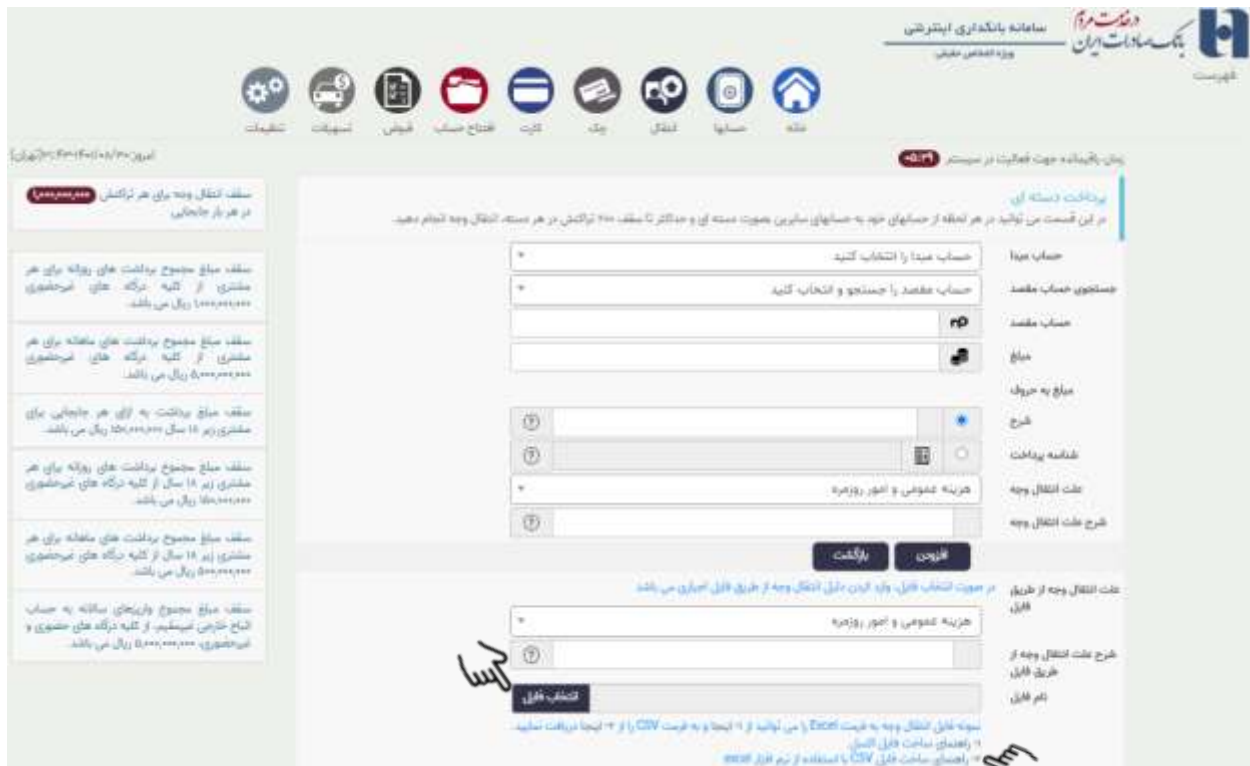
در خدمت مردم
بانک صادرات ایران
سامانه بانکداری اینترنتی
ویژه اشخاص حقیقی
فهرست

خانه
حسابها
انتقال
چک
کارت
افتتاح حساب
قبوض
تسهیلات
تنظیمات

زمان باقیمانده جهت فعالیت در سیستم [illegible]
امروز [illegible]

پرداخت دسته ای
در این قسمت می توانید در هر لحظه از حسابهای خود به حسابهای سایرین بصورت دسته ای و حداکثر تا سقف ۲۰۰ تراکنش در هر دسته، انتقال وجه انجام دهید.

حساب مبدا
حساب مبدا را انتخاب کنید
جستجوی حساب مقصد
حساب مقصد را جستجو و انتخاب کنید
حساب مقصد
مبلغ
مبلغ به حروف
شرح
شناسه پرداخت
علت انتقال وجه
هزینه عمومی و امور روزمره
شرح علت انتقال وجه
افزودن
بازگشت

علت انتقال وجه از طریق فایل
در صورت انتخاب فایل، وارد کردن دلیل انتقال وجه از طریق فایل اجباری می باشد
هزینه عمومی و امور روزمره
شرح علت انتقال وجه از طریق فایل
نام فایل
انتخاب فایل
نمونه فایل انتقال وجه به فرمت Excel را می توانید از ۱- اینجا و به فرمت CSV را از ۲- اینجا دریافت نمایید.
۱- راهنمای ساخت فایل اکسل
۲- راهنمای ساخت فایل CSV با استفاده از نرم افزار excel

سقف انتقال وجه برای هر تراکنش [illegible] در هر بار جابجایی

سقف مبلغ مجموع برداشت های روزانه برای هر مشتری از کلیه درگاه های غیرحضوری ۱،۰۰۰،۰۰۰،۰۰۰ ریال می باشد.

سقف مبلغ مجموع برداشت های ماهانه برای هر مشتری از کلیه درگاه های غیرحضوری ۵،۰۰۰،۰۰۰،۰۰۰ ریال می باشد.

سقف مبلغ برداشت به ازای هر جابجایی برای مشتری زیر ۱۸ سال ۱۵۰،۰۰۰،۰۰۰ ریال می باشد.

سقف مبلغ مجموع برداشت های روزانه برای هر مشتری زیر ۱۸ سال از کلیه درگاه های غیرحضوری ۱۵۰،۰۰۰،۰۰۰ ریال می باشد.

سقف مبلغ مجموع برداشت های ماهانه برای هر مشتری زیر ۱۸ سال از کلیه درگاه های غیرحضوری ۵۰۰،۰۰۰،۰۰۰ ریال می باشد.

سقف مبلغ مجموع واریزهای سالانه به حساب اتباع خارجی غیرمقیم، از کلیه درگاه های حضوری و غیرحضوری، ۵،۰۰۰،۰۰۰،۰۰۰ ریال می باشد.